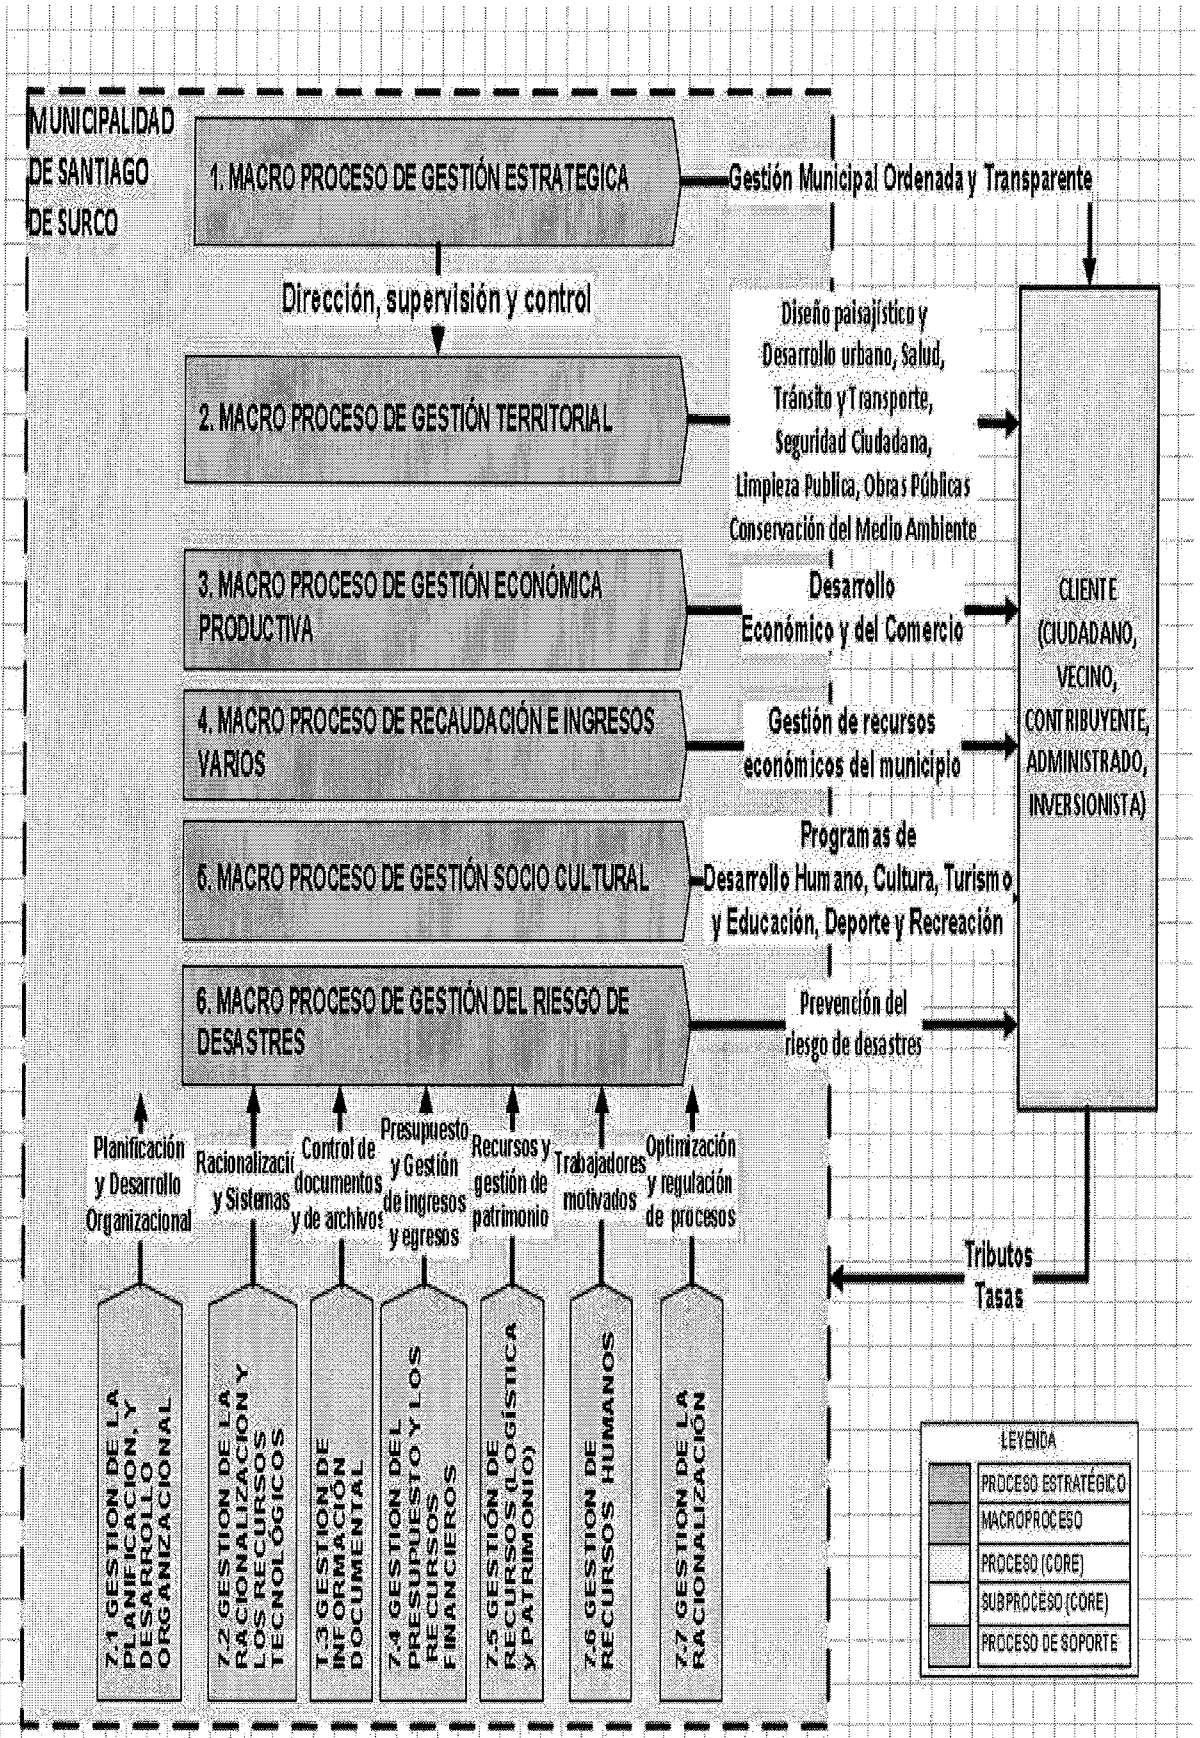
MUNICIPALIDAD DE SANTIAGO DE SURCO

1. MACRO PROCESO DE GESTIÓN ESTRATEGICA

Gestión Municipal Ordenada y Transparente

Dirección, supervisión y control

2. MACRO PROCESO DE GESTIÓN TERRITORIAL

Diseño paisajístico y Desarrollo urbano, Salud, Tránsito y Transporte, Seguridad Ciudadana, Limpieza Publica, Obras Públicas Conservación del Medio Ambiente

3. MACRO PROCESO DE GESTIÓN ECONÓMICA PRODUCTIVA

Desarrollo Económico y del Comercio

4. MACRO PROCESO DE RECAUDACIÓN E INGRESOS VARIOS

Gestión de recursos económicos del municipio

5. MACRO PROCESO DE GESTIÓN SOCIO CULTURAL

Programas de Desarrollo Humano, Cultura, Turismo y Educación, Deporte y Recreación

6. MACRO PROCESO DE GESTIÓN DEL RIESGO DE DESASTRES

Prevención del riesgo de desastres

CLIENTE (CIUDADANO, VECINO, CONTRIBUYENTE, ADMINISTRADO, INVERSIONISTA)

Planificación y Desarrollo Organizacional

Racionalizaci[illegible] y Sistemas

Control de documentos y de archivos

Presupuesto y Gestión de ingresos y egresos

Recursos y gestión de patrimonio

Trabajadores motivados

Optimización y regulación de procesos

Tributos Tasas

7.1 GESTION DE LA PLANIFICACION, Y DESARROLLO ORGANIZACIONAL

7.2 GESTION DE LA RACIONALIZACION Y LOS RECURSOS TECNOLÓGICOS

7.3 GESTION DE INFORMACION DOCUMENTAL

7.4 GESTION DEL PRESUPUESTO Y LOS RECURSOS FINANCIEROS

7.5 GESTIÓN DE RECURSOS (LOGÍSTICA Y PATRIMONIO)

7.6 GESTION DE RECURSOS HUMANOS

7.7 GESTION DE LA RACIONALIZACIÓN

LEYENDA
PROCESO ESTRATÉGICO
MACROPROCESO
PROCESO (CORE)
SUBPROCESO (CORE)
PROCESO DE SOPORTE